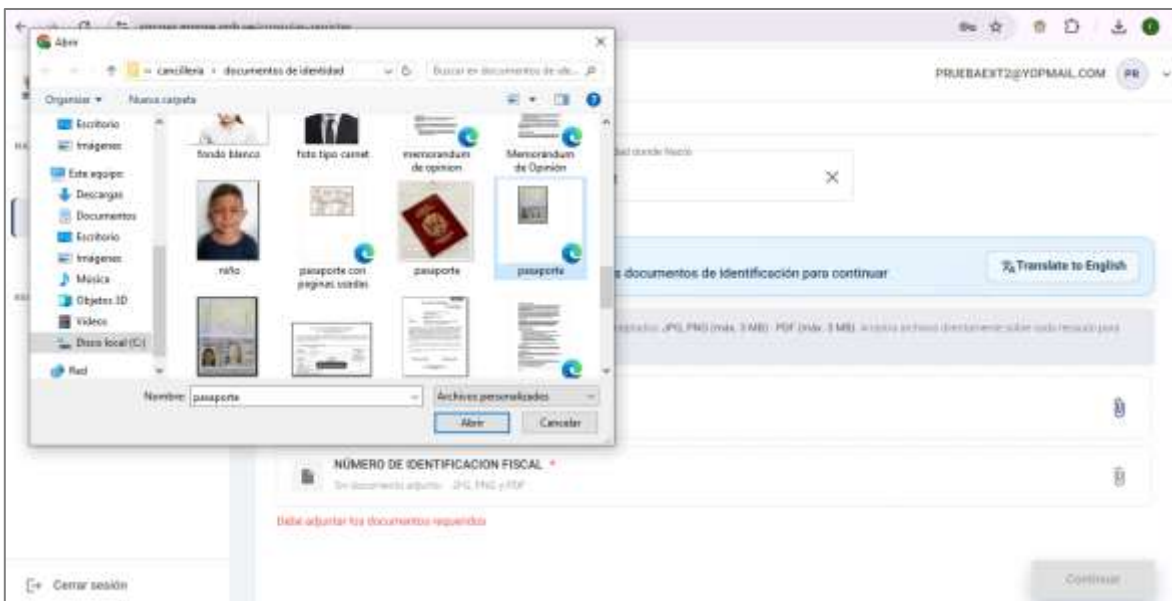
Abrir

« cancilleria › documentos de identidad

Buscar en documentos de ide...

Organizar ▾ Nueva carpeta

Escritorio
Imágenes
Este equipo
Descargas
Documentos
Escritorio
Imágenes
Música
Objetos 3D
Videos
Disco local (C:)
Red

fondo blanco
foto tipo carnet
memorandum de opinion
Memorándum de Opinión
niño
pasaporte con paginas usadas
pasaporte
pasaporte

Nombre: pasaporte

Archivos personalizados

Abrir
Cancelar

PRUEBAEXT2@YOPMAIL.COM PR

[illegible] donde Nació

×

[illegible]s documentos de identificación para continuar

Translate to English

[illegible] JPG, PNG (máx. 3 MB) · PDF (máx. 3 MB). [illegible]

NÚMERO DE IDENTIFICACION FISCAL *

Sin documento adjunto · JPG, PNG y PDF

Debe adjuntar los documentos requeridos

Cerrar sesión

Continuar